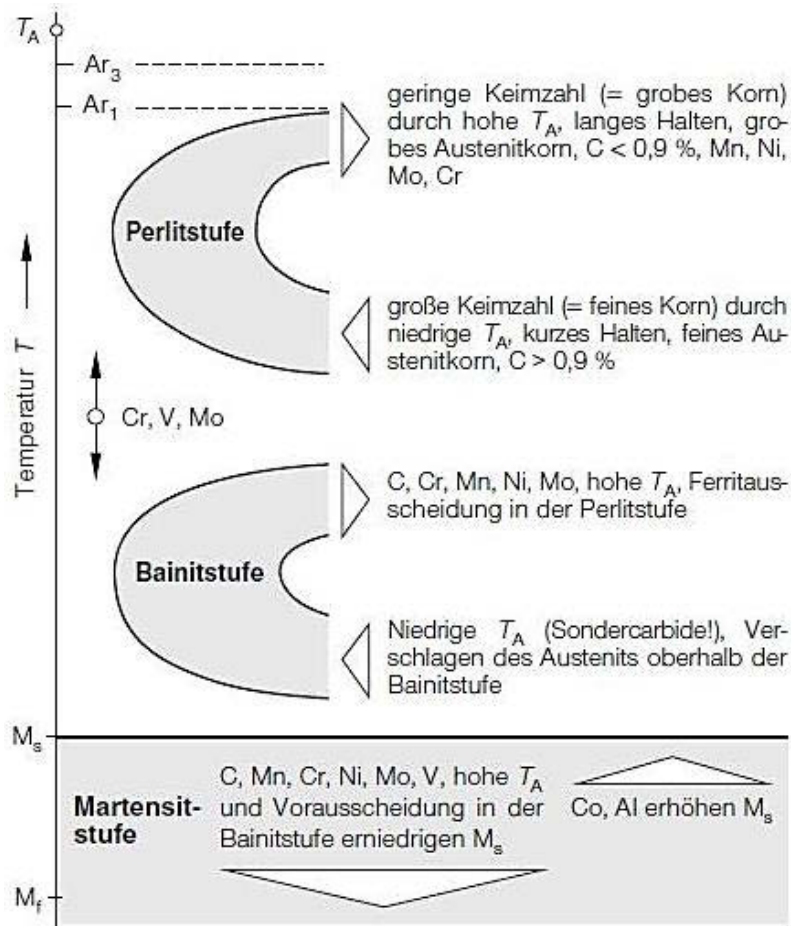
$T_A$

$Ar_3$

$Ar_1$

geringe Keimzahl (= grobes Korn) durch hohe $T_A$, langes Halten, grobes Austenitkorn, C < 0,9 %, Mn, Ni, Mo, Cr

Perlitstufe

große Keimzahl (= feines Korn) durch niedrige $T_A$, kurzes Halten, feines Austenitkorn, C > 0,9 %

Temperatur $T$

Cr, V, Mo

C, Cr, Mn, Ni, Mo, hohe $T_A$, Ferritausscheidung in der Perlitstufe

Bainitstufe

Niedrige $T_A$ (Sondercarbide!), Verschlagen des Austenits oberhalb der Bainitstufe

$M_s$

Martensitstufe

C, Mn, Cr, Ni, Mo, V, hohe $T_A$ und Vorausscheidung in der Bainitstufe erniedrigen $M_s$

Co, Al erhöhen $M_s$

$M_f$